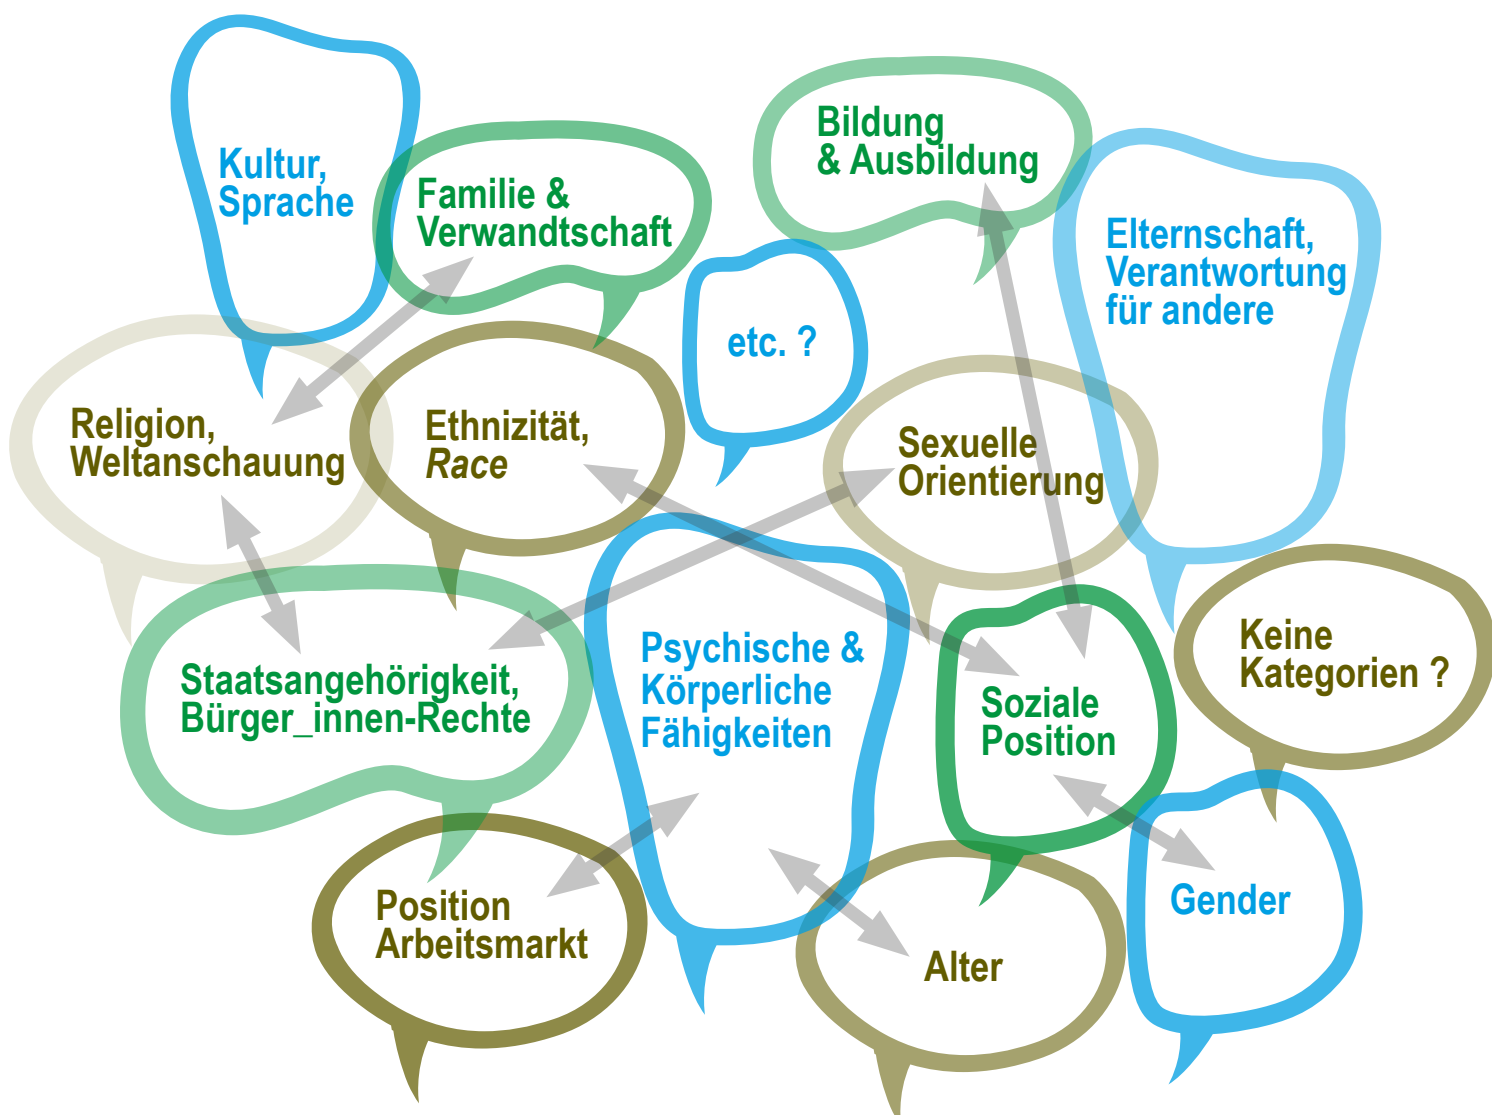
Kultur, Sprache

Familie & Verwandtschaft

Bildung & Ausbildung

Elternschaft, Verantwortung für andere

etc. ?

Religion, Weltanschauung

Ethnizität, *Race*

Sexuelle Orientierung

Keine Kategorien ?

Staatsangehörigkeit, Bürger_innen-Rechte

Psychische & Körperliche Fähigkeiten

Soziale Position

Position Arbeitsmarkt

Alter

Gender